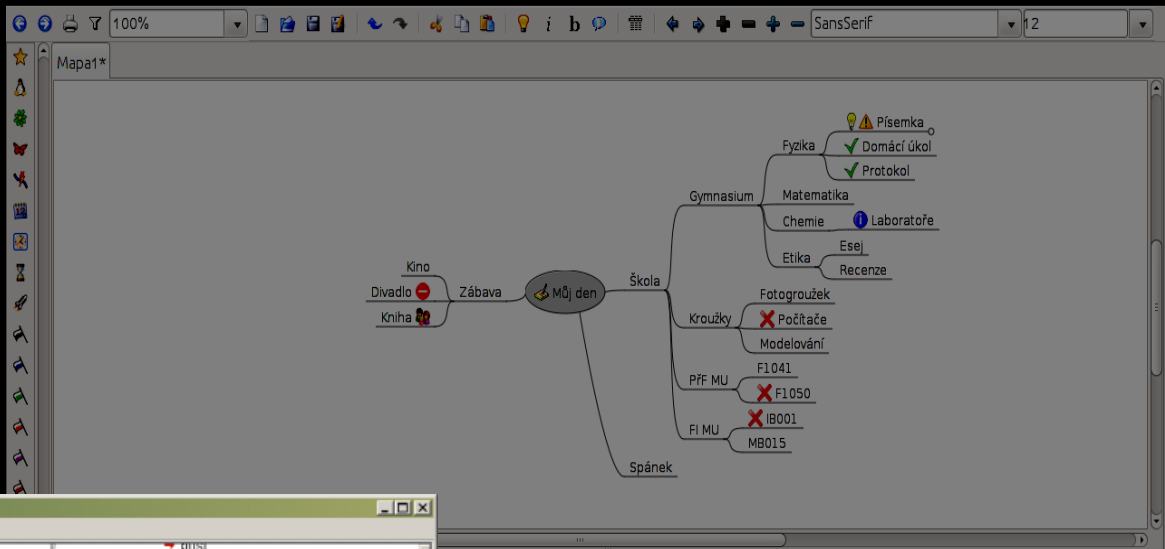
100%

SansSerif

12

Mapa1*

Můj den

Škola

Gymnasium

Fyzika

Písemka

Domácí úkol

Protokol

Matematika

Chemie

Laboratoře

Etika

Esej

Recenze

Kroužky

Fotogroužek

Počítače

Modelování

PřF MU

F1041

F1050

FI MU

IB001

MB015

Spánek

Zábava

Kino

Divadlo

Kniha

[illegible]